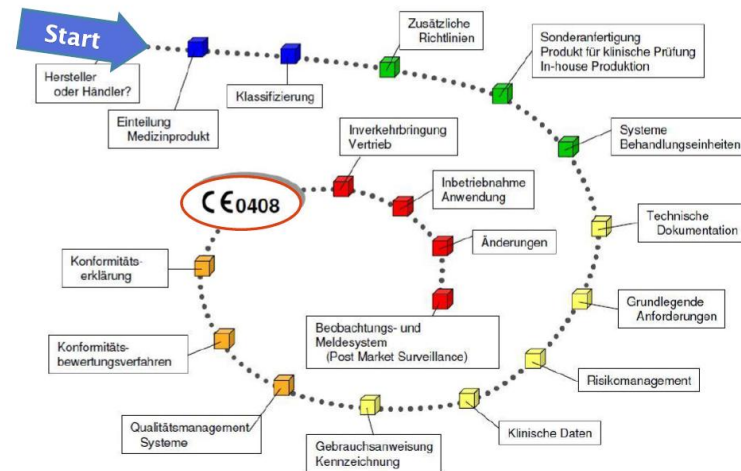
Start

Hersteller oder Händler?

Einteilung Medizinprodukt

Klassifizierung

Zusätzliche Richtlinien

Sonderanfertigung
Produkt für klinische Prüfung
In-house Produktion

Systeme Behandlungseinheiten

Technische Dokumentation

Grundlegende Anforderungen

Risikomanagement

Klinische Daten

Gebrauchsanweisung Kennzeichnung

Qualitätsmanagement Systeme

Konformitätsbewertungsverfahren

Konformitätserklärung

CE 0408

Inverkehrbringung Vertrieb

Inbetriebnahme Anwendung

Änderungen

Beobachtungs- und Meldesystem (Post Market Surveillance)